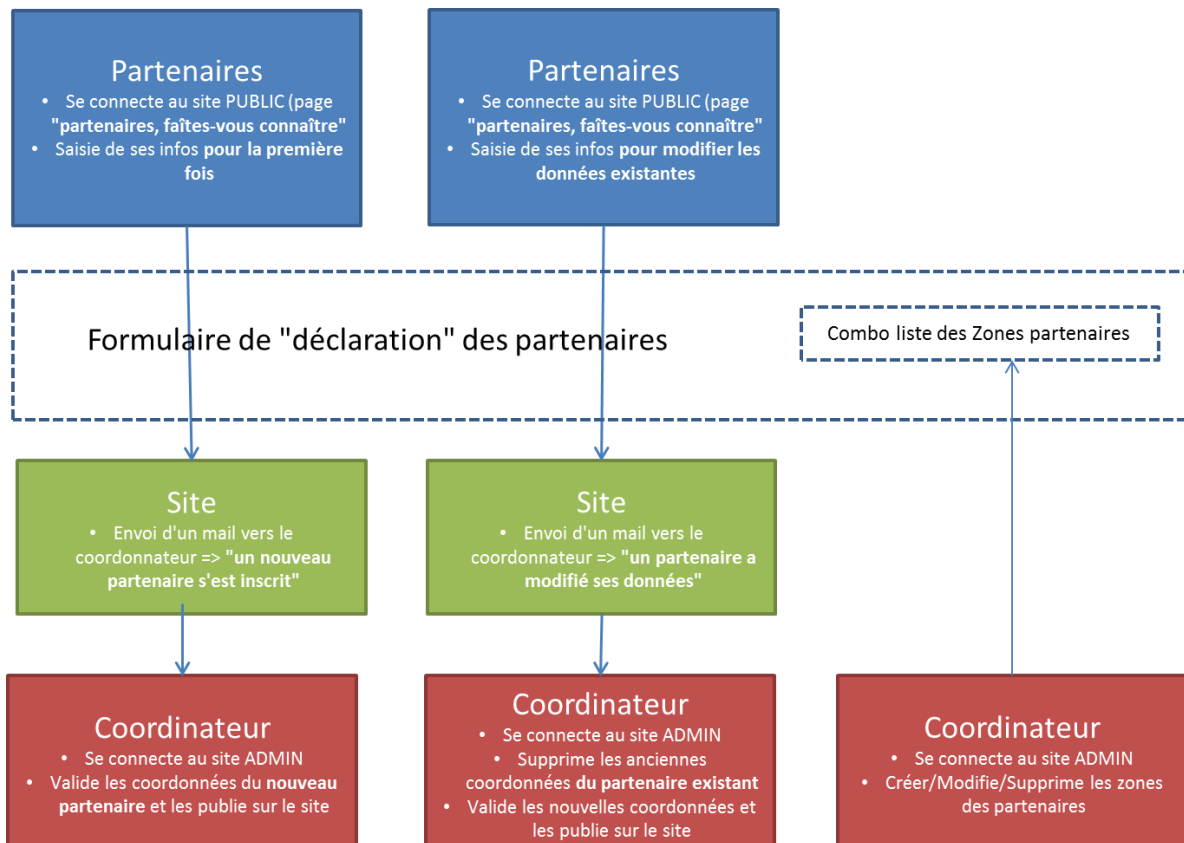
Partenaires
- Se connecte au site PUBLIC (page "partenaires, faîtes-vous connaître"
- Saisie de ses infos pour la première fois

Partenaires
- Se connecte au site PUBLIC (page "partenaires, faîtes-vous connaître"
- Saisie de ses infos pour modifier les données existantes

Formulaire de "déclaration" des partenaires

Combo liste des Zones partenaires

Site
- Envoi d'un mail vers le coordonnateur => "un nouveau partenaire s'est inscrit"

Site
- Envoi d'un mail vers le coordonnateur => "un partenaire a modifié ses données"

Coordinateur
- Se connecte au site ADMIN
- Valide les coordonnées du nouveau partenaire et les publie sur le site

Coordinateur
- Se connecte au site ADMIN
- Supprime les anciennes coordonnées du partenaire existant
- Valide les nouvelles coordonnées et les publie sur le site

Coordinateur
- Se connecte au site ADMIN
- Créer/Modifie/Supprime les zones des partenaires